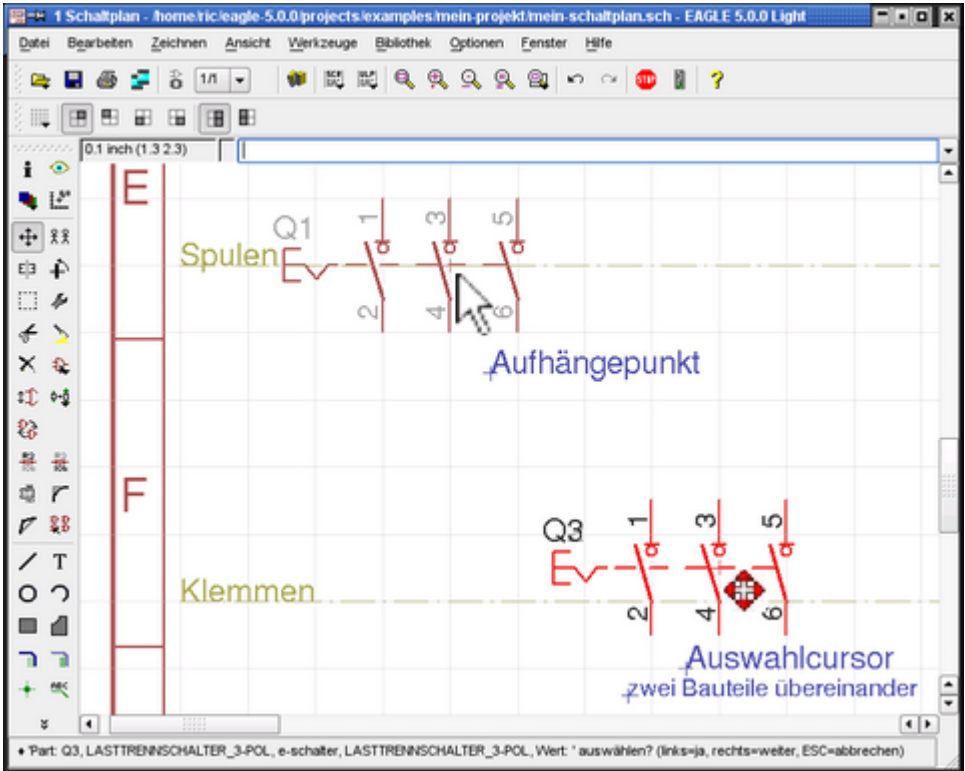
1 Schaltplan - /home/ric/eagle-5.0.0/projects/examples/mein-projekt/mein-schaltplan.sch - EAGLE 5.0.0 Light

Datei Bearbeiten Zeichnen Ansicht Werkzeuge Bibliothek Optionen Fenster Hilfe

1/1

0.1 inch (1.3 2.3)

E

Q1

1 3 5

Spulen

2 4 6

Aufhängepunkt

F

Q3

1 3 5

Klemmen

2 4 6

Auswahlcursor
zwei Bauteile übereinander

• Part: Q3, LASTTRENNSCHALTER_3-POL, e-schalter, LASTTRENNSCHALTER_3-POL, Wert: ' auswählen? (links=ja, rechts=weiter, ESC=abbrechen)